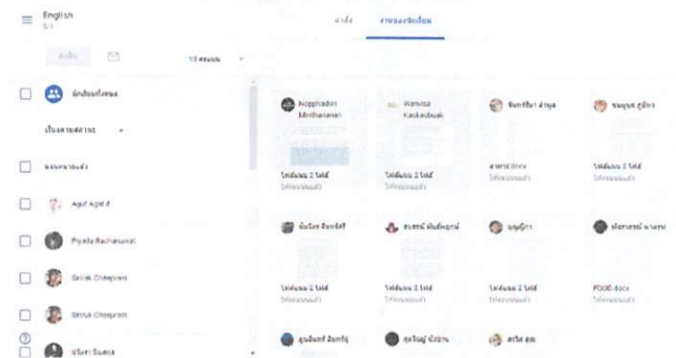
English
5/1

คำสั่ง
งานของนักเรียน

ส่งคืน
10 คะแนน

นักเรียนทั้งหมด

เรียงตามสถานะ

ส่งงานแล้ว

Agut Agut d

Piyada Rachanurat

Sirirak Cheeprom

Sirirak Cheeprom

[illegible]

Noppharat Mintharesri
ไฟล์แนบ 2 ไฟล์
ได้คะแนนแล้ว

Warisa Kaokaobuak
ไฟล์แนบ 2 ไฟล์
ได้คะแนนแล้ว

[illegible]
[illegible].docx
ได้คะแนนแล้ว

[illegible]
ไฟล์แนบ 2 ไฟล์
ได้คะแนนแล้ว

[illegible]
ไฟล์แนบ 2 ไฟล์
ได้คะแนนแล้ว

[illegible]
ไฟล์แนบ 2 ไฟล์
ได้คะแนนแล้ว

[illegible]
ไฟล์แนบ 2 ไฟล์
ได้คะแนนแล้ว

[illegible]
FOOD.docx
ได้คะแนนแล้ว

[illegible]

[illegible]

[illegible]